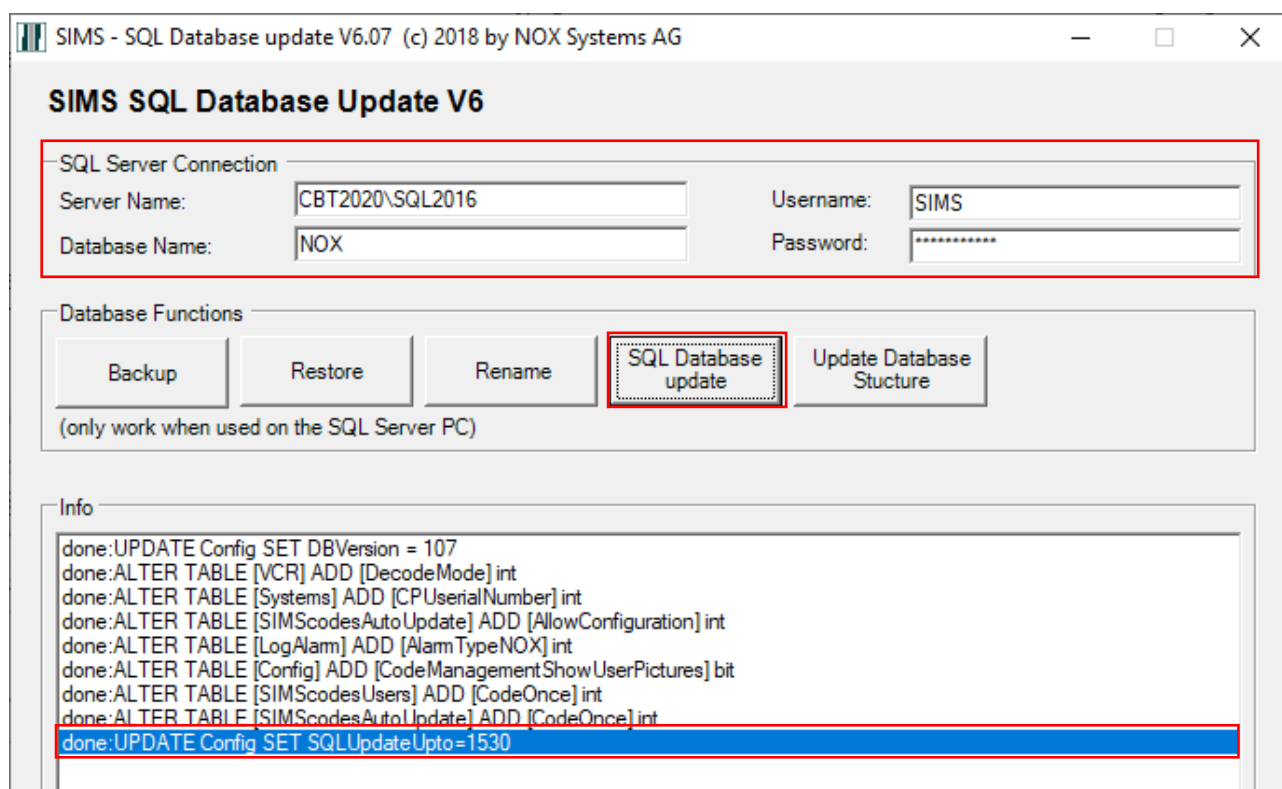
SIMS - SQL Database update V6.07 (c) 2018 by NOX Systems AG

SIMS SQL Database Update V6

SQL Server Connection

Server Name: CBT2020\SQL2016

Database Name: NOX

Username: SIMS

Password: ************

Database Functions

Backup

Restore

Rename

SQL Database update

Update Database Stucture

(only work when used on the SQL Server PC)

Info

done:UPDATE Config SET DBVersion = 107
done:ALTER TABLE [VCR] ADD [DecodeMode] int
done:ALTER TABLE [Systems] ADD [CPUserialNumber] int
done:ALTER TABLE [SIMScodesAutoUpdate] ADD [AllowConfiguration] int
done:ALTER TABLE [LogAlarm] ADD [AlarmTypeNOX] int
done:ALTER TABLE [Config] ADD [CodeManagementShowUserPictures] bit
done:ALTER TABLE [SIMScodesUsers] ADD [CodeOnce] int
done:ALTER TABLE [SIMScodesAutoUpdate] ADD [CodeOnce] int
done:UPDATE Config SET SQLUpdateUpto=1530